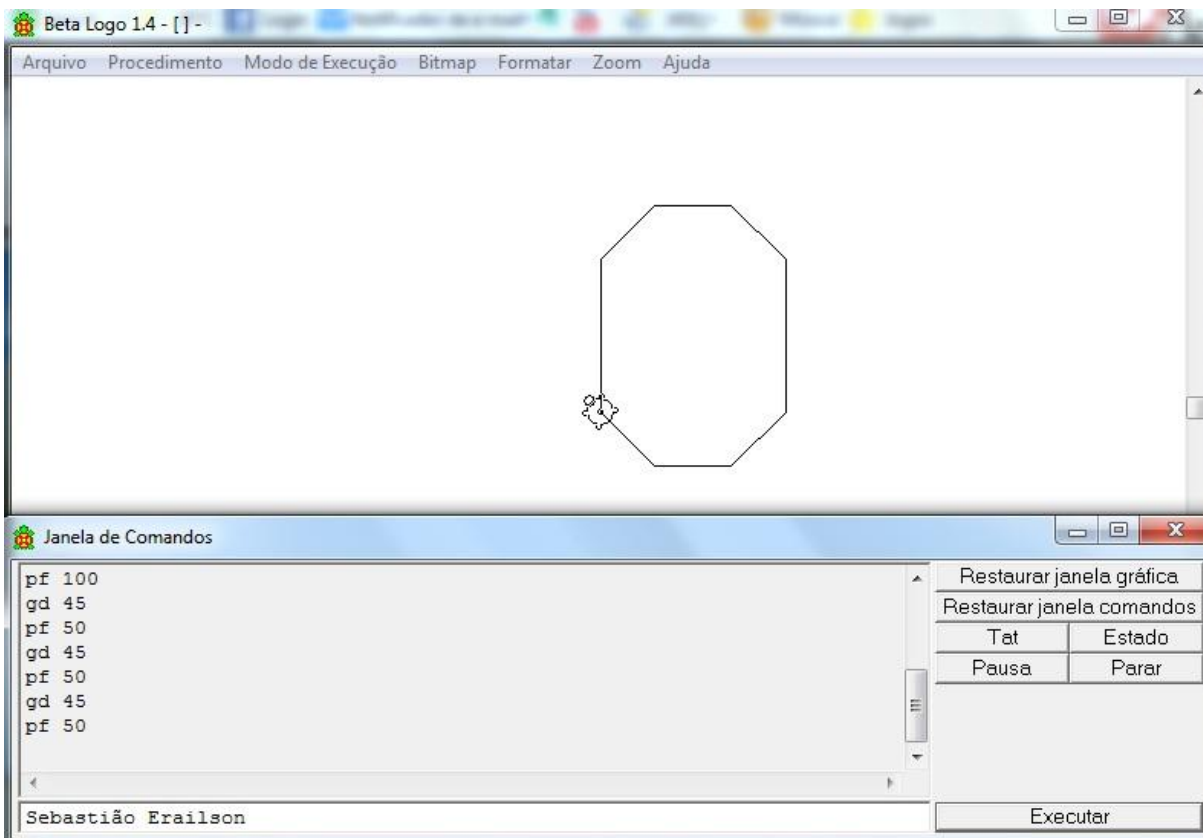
Beta Logo 1.4 - [ ] -

Arquivo Procedimento Modo de Execução Bitmap Formatar Zoom Ajuda

Janela de Comandos

pf 100
gd 45
pf 50
gd 45
pf 50
gd 45
pf 50

Restaurar janela gráfica
Restaurar janela comandos
Tat
Estado
Pausa
Parar

Sebastião Erailson

Executar